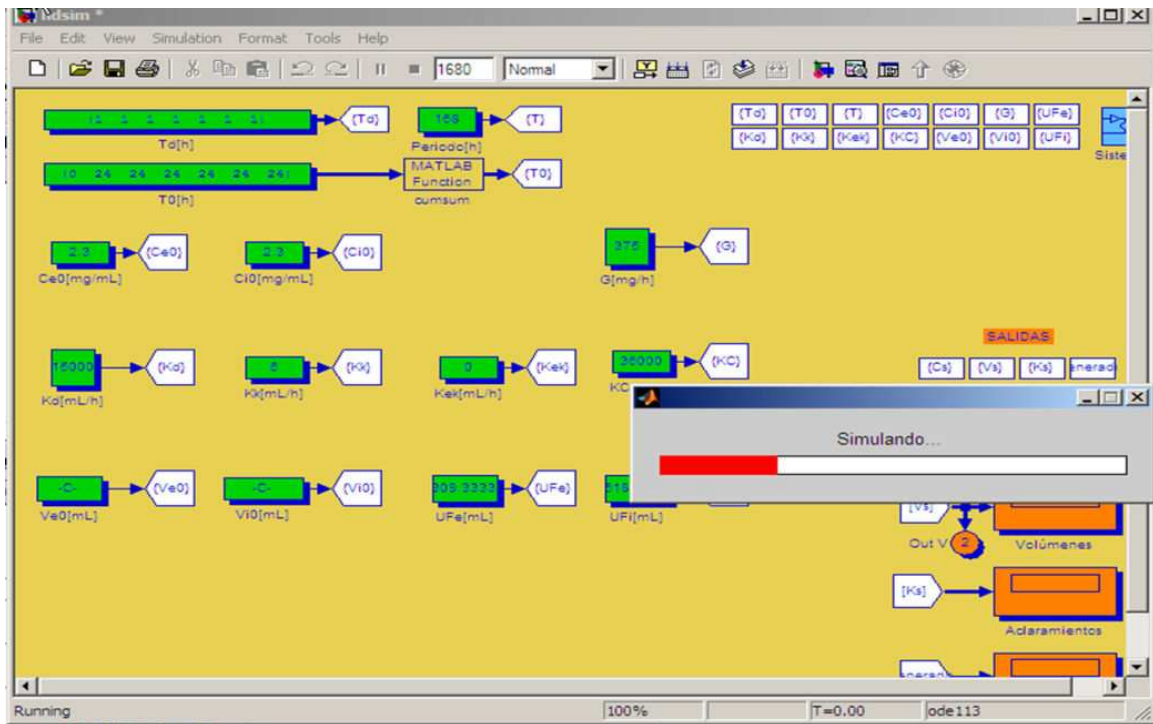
hdsim *
File Edit View Simulation Format Tools Help
1680 Normal

[1 1 1 1 1 1 1] {Td}
Td[h]
168 {T}
Periodo[h]
[0 24 24 24 24 24 24] MATLAB Function {T0}
T0[h]
cumsum
{Td} {T0} {T} {Ce0} {Ci0} {G} {UFe}
{Kd} {Kk} {Kek} {KC} {Ve0} {Vi0} {UFi}
Siste

2.3 {Ce0}
Ce0[mg/mL]
2.3 {Ci0}
Ci0[mg/mL]
375 {G}
G[mg/h]

SALIDAS
16000 {Kd}
Kd[mL/h]
6 {Kk}
Kk[mL/h]
0 {Kek}
Kek[mL/h]
35000 {KC}
KC
[Cs] [Vs] [Ks] enerad

Simulando...

-C- {Ve0}
Ve0[mL]
-C- {Vi0}
Vi0[mL]
309.3333 {UFe}
UFe[mL]
516
UFi[mL]
[Vs]
Out V 2
Volúmenes
[Ks]
Aclaramientos
enerad

Running 100% T=0.00 ode113